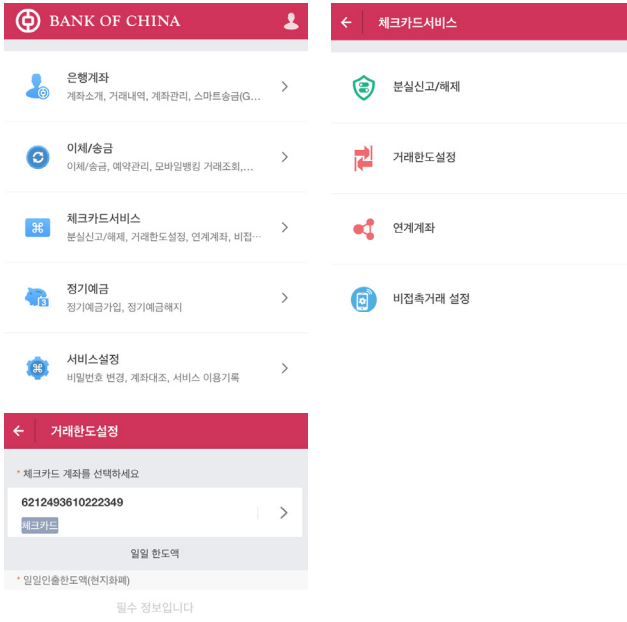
BANK OF CHINA

은행계좌
계좌소개, 거래내역, 계좌관리, 스마트송금(G...

이체/송금
이체/송금, 예약관리, 모바일뱅킹 거래조회,...

체크카드서비스
분실신고/해제, 거래한도설정, 연계계좌, 비접...

정기예금
정기예금가입, 정기예금해지

서비스설정
비밀번호 변경, 계좌대조, 서비스 이용기록

거래한도설정

* 체크카드 계좌를 선택하세요
6212493610222349
체크카드

일일 한도액

* 일일인출한도액(현지화폐)
필수 정보입니다

체크카드서비스

분실신고/해제

거래한도설정

연계계좌

비접촉거래 설정